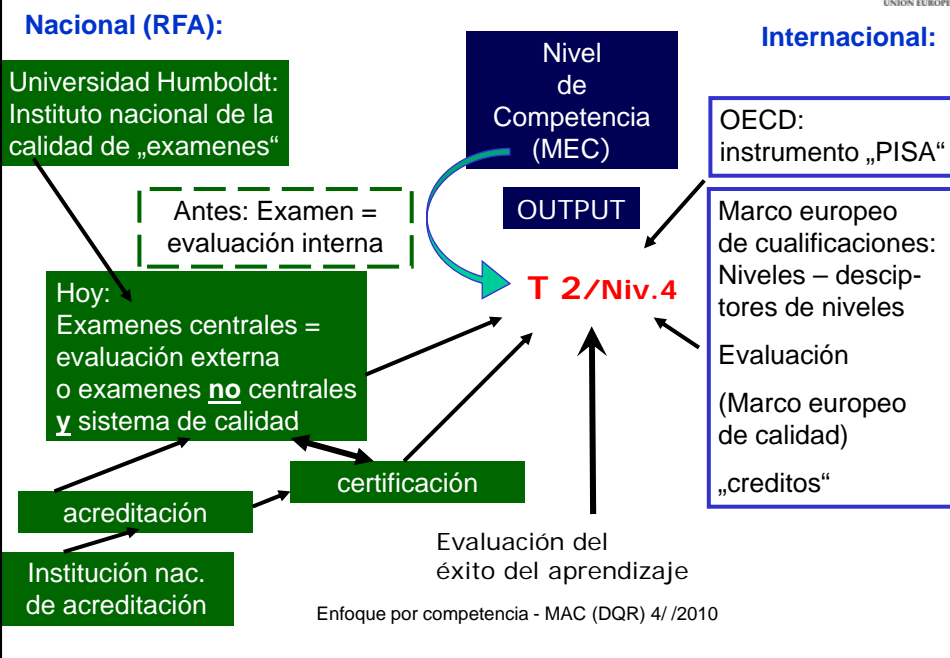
UNION EUROPE

Nacional (RFA):

Internacional:

Universidad Humboldt: Instituto nacional de la calidad de „examenes“

Nivel de Competencia (MEC)

OECD: instrumento „PISA“

Antes: Examen = evaluación interna

OUTPUT

Marco europeo de cualificaciones: Niveles – descriptores de niveles

T 2/Niv.4

Hoy: Examenes centrales = evaluación externa o examenes **no** centrales **y** sistema de calidad

Evaluación

(Marco europeo de calidad)

„creditos“

certificación

acreditación

Institución nac. de acreditación

Evaluación del éxito del aprendizaje

Enfoque por competencia - MAC (DQR) 4/ /2010